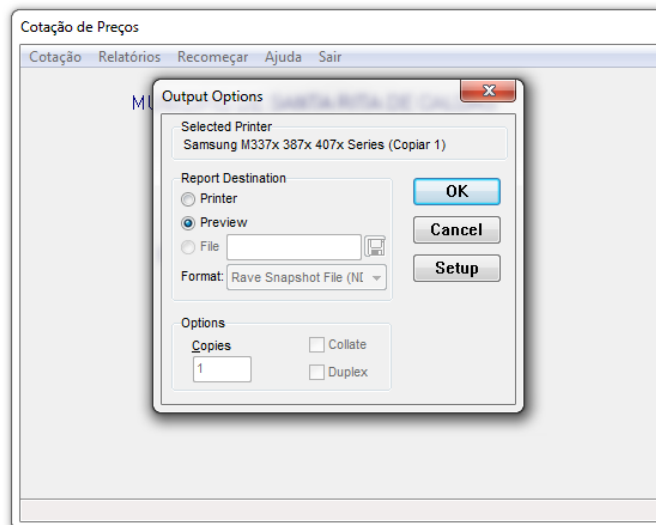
Cotação de Preços

Cotação Relatórios Recomeçar Ajuda Sair

MU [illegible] SANTA RITA DE CALDAS

Output Options

Selected Printer
Samsung M337x 387x 407x Series (Copiar 1)

Report Destination
Printer
Preview
File

Format: Rave Snapshot File (ND

OK
Cancel
Setup

Options
Copies
1
Collate
Duplex